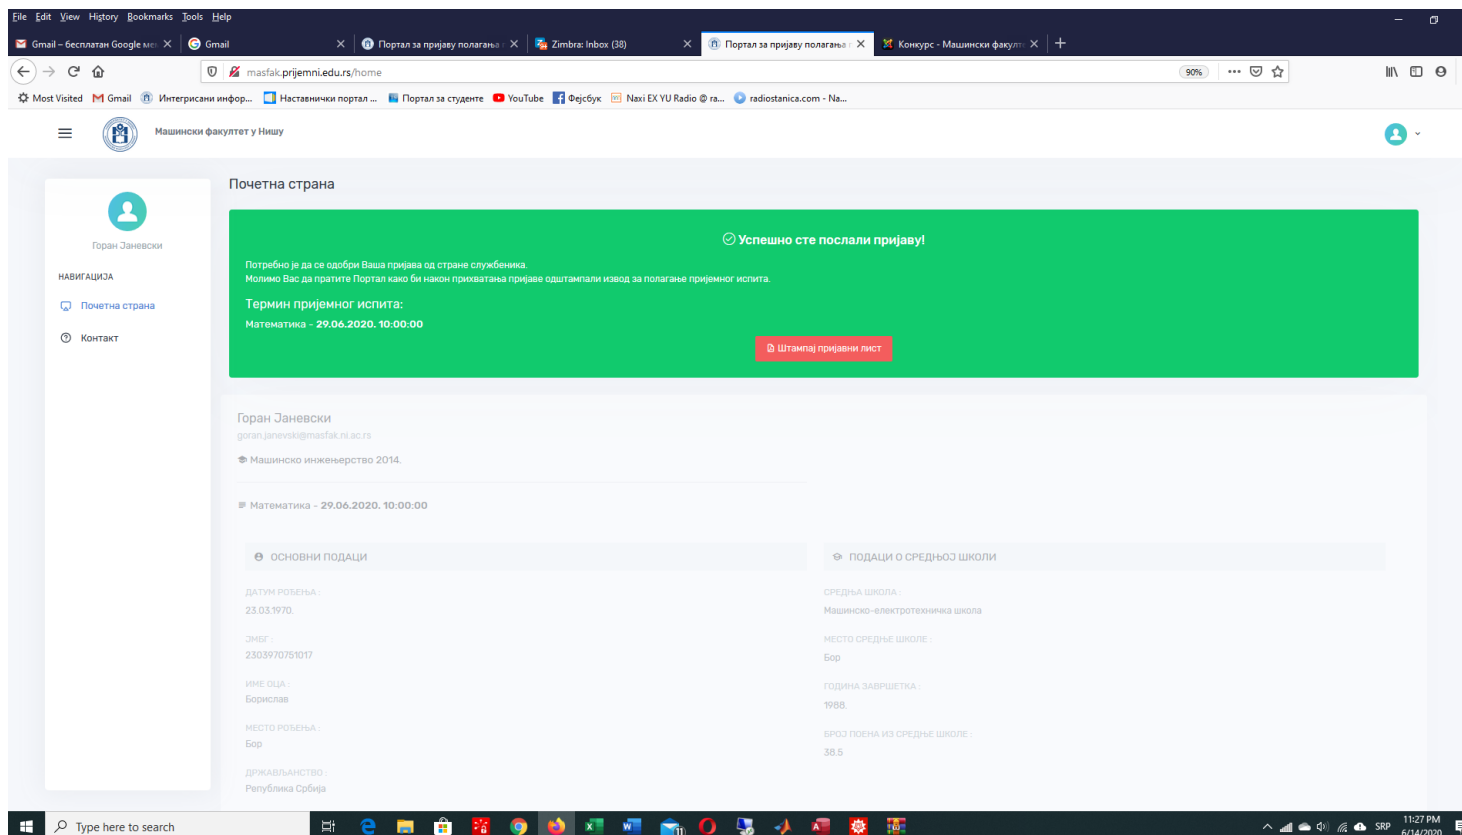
File Edit View History Bookmarks Tools Help

Gmail – бесплатан Google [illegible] ×
Gmail ×
Портал за пријаву полагања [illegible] ×
Zimbra: Inbox (38) ×
Портал за пријаву полагања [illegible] ×
Конкурс - Машински факулт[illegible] ×
+

masfak.prijemni.edu.rs/home
90%

Most Visited
Gmail
Интегрисани инфор...
Наставнички портал ...
Портал за студенте
YouTube
Фејсбук
Naxi EX YU Radio @ ra...
radiostanica.com - Na...

Машински факултет у Нишу

Горан Заневски

НАВИГАЦИЈА

Почетна страна

Контакт

Почетна страна

Успешно сте послали пријаву!

Потребно је да се одобри Ваша пријава од стране службеника.
Молимо Вас да пратите Портал како би након прихватања пријаве одштампали извод за полагање пријемног испита.

Термин пријемног испита:

Математика - 29.06.2020. 10:00:00

Штампај пријавни лист

Горан Заневски
goran.janevski@masfak.ni.ac.rs

Машинско инжењерство 2014.

Математика - 29.06.2020. 10:00:00

ОСНОВНИ ПОДАЦИ

ДАТУМ РОЂЕЊА :
23.03.1970.

ЈМБГ :
2303970751017

ИМЕ ОЦА :
Борислав

МЕСТО РОЂЕЊА :
Бор

ДРЖАВЉАНСТВО :
Република Србија

ПОДАЦИ О СРЕДЊОЈ ШКОЛИ

СРЕДЊА ШКОЛА :
Машинско-електротехничка школа

МЕСТО СРЕДЊЕ ШКОЛЕ :
Бор

ГОДИНА ЗАВРШЕТКА :
1988.

БРОЈ ПОЕНА ИЗ СРЕДЊЕ ШКОЛЕ :
38.5

Type here to search

SRP
11:27 PM
6/14/2020